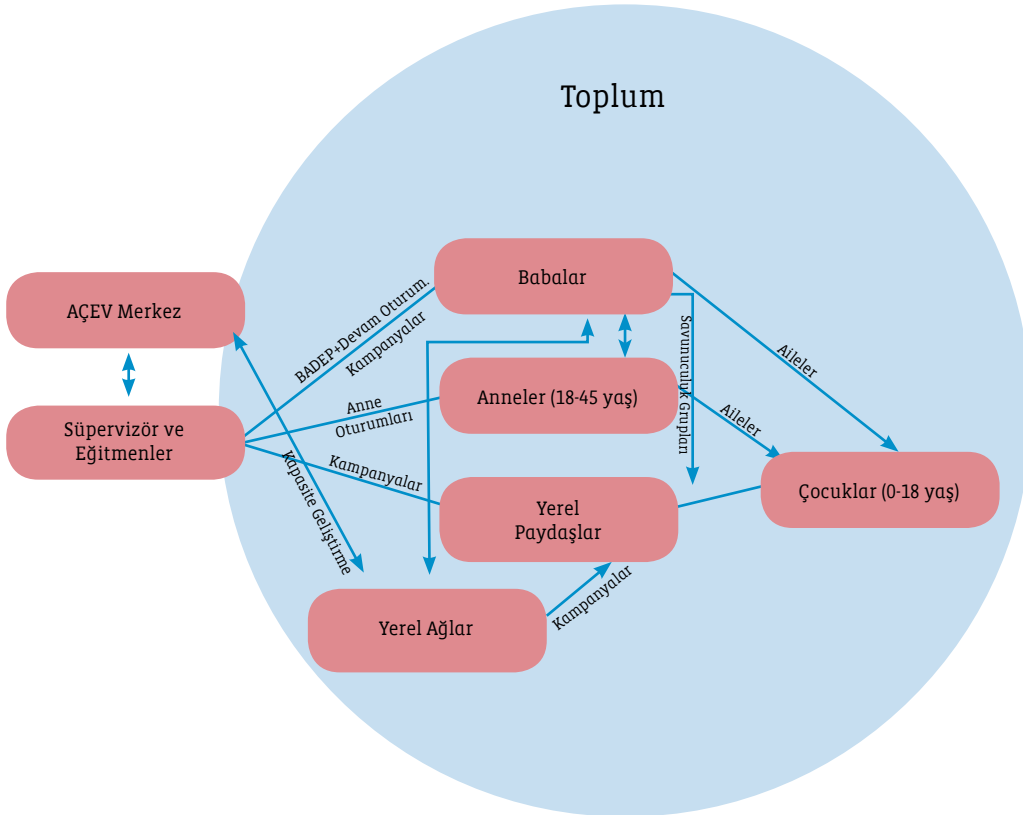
Toplum

AÇEV Merkez

Süpervizör ve Eğitmenler

Babalar

Anneler (18-45 yaş)

Yerel Paydaşlar

Yerel Ağlar

Çocuklar (0-18 yaş)

BADEP+Devam Oturum.

Kampanyalar

Anne Oturumları

Kampanyalar

Kapasite Geliştirme

Savunuculuk Grupları

Aileler

Aileler

Kampanyalar